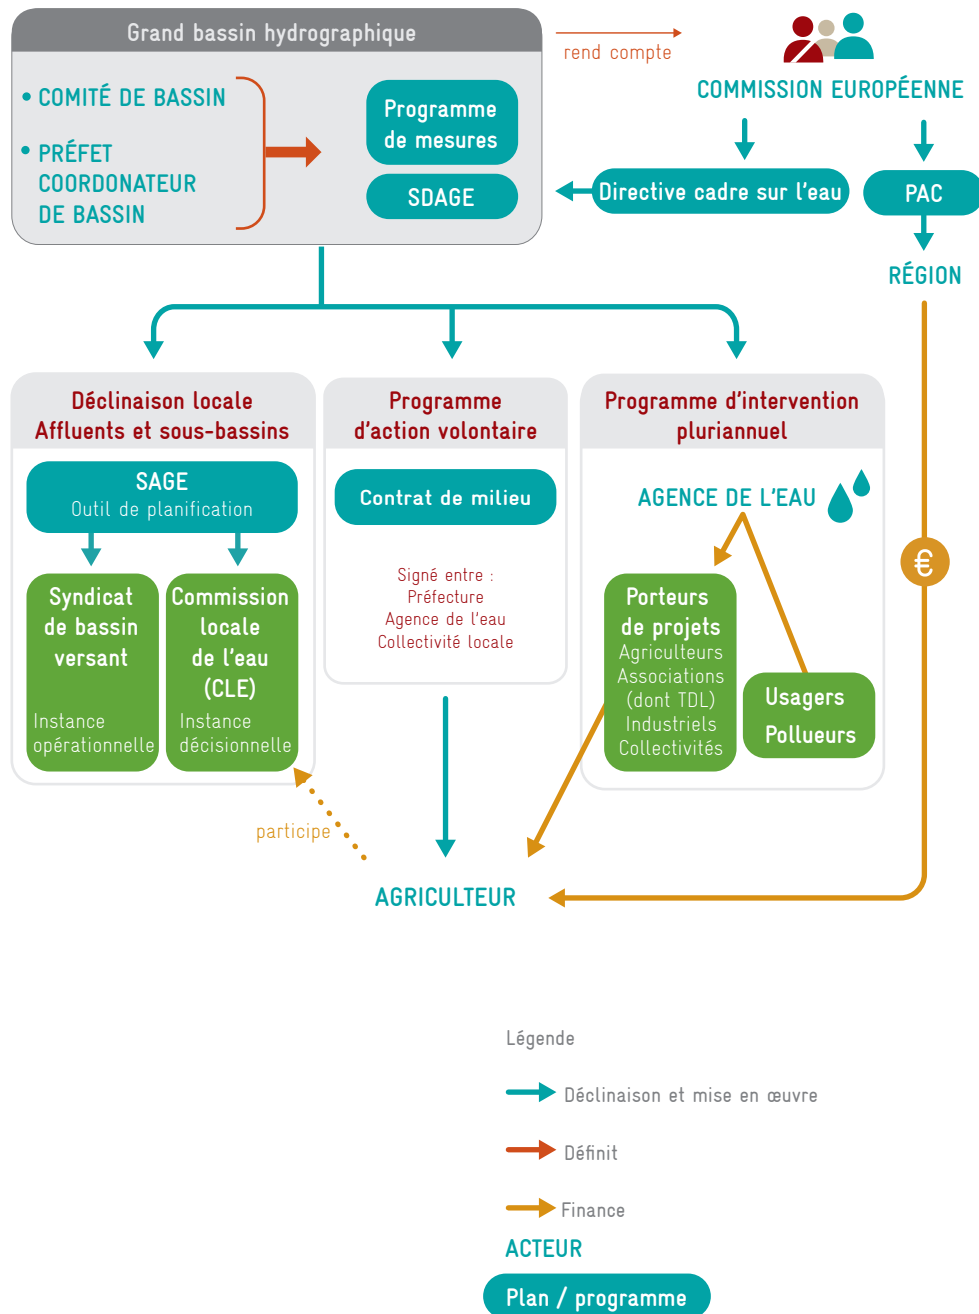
Grand bassin hydrographique

• COMITÉ DE BASSIN

• PRÉFET COORDONATEUR DE BASSIN

Programme de mesures

SDAGE

rend compte

COMMISSION EUROPÉENNE

Directive cadre sur l'eau

PAC

RÉGION

Déclinaison locale Affluents et sous-bassins

SAGE
Outil de planification

Syndicat de bassin versant
Instance opérationnelle

Commission locale de l'eau (CLE)
Instance décisionnelle

Programme d'action volontaire

Contrat de milieu

Signé entre :
Préfecture
Agence de l'eau
Collectivité locale

Programme d'intervention pluriannuel

AGENCE DE L'EAU

Porteurs de projets
Agriculteurs
Associations (dont TDL)
Industriels
Collectivités

Usagers
Pollueurs

€

participe

AGRICULTEUR

Légende

Déclinaison et mise en œuvre

Définit

Finance

ACTEUR

Plan / programme